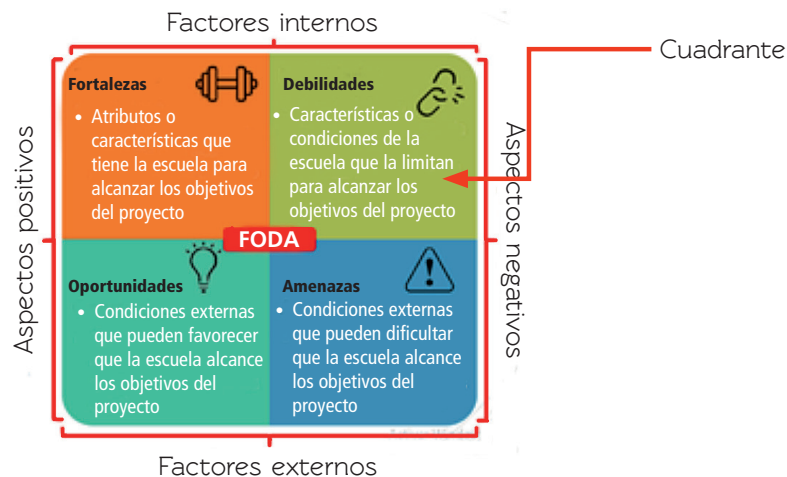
Factores internos

Cuadrante

Aspectos positivos

Fortalezas
• Atributos o características que tiene la escuela para alcanzar los objetivos del proyecto

Debilidades
• Características o condiciones de la escuela que la limitan para alcanzar los objetivos del proyecto

FODA

Oportunidades
• Condiciones externas que pueden favorecer que la escuela alcance los objetivos del proyecto

Amenazas
• Condiciones externas que pueden dificultar que la escuela alcance los objetivos del proyecto

Aspectos negativos

Factores externos